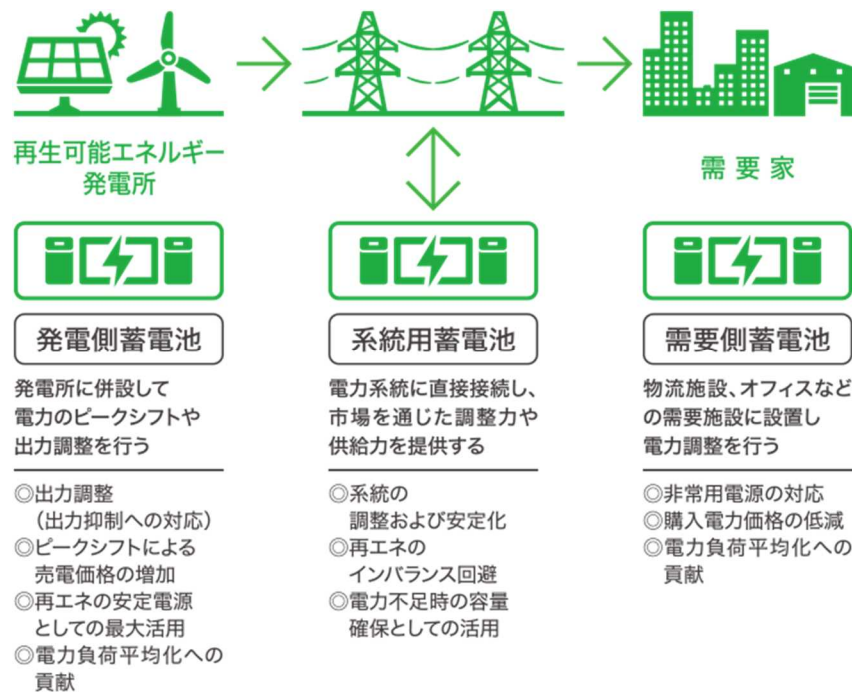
再生可能エネルギー
発電所

需要家

発電側蓄電池

発電所に併設して
電力のピークシフトや
出力調整を行う

◎出力調整
（出力抑制への対応）
◎ピークシフトによる
売電価格の増加
◎再エネの安定電源
としての最大活用
◎電力負荷平均化への
貢献

系統用蓄電池

電力系統に直接接続し、
市場を通じた調整力や
供給力を提供する

◎系統の
調整および安定化
◎再エネの
インバランス回避
◎電力不足時の容量
確保としての活用

需要側蓄電池

物流施設、オフィスなど
の需要施設に設置し
電力調整を行う

◎非常用電源の対応
◎購入電力価格の低減
◎電力負荷平均化への
貢献